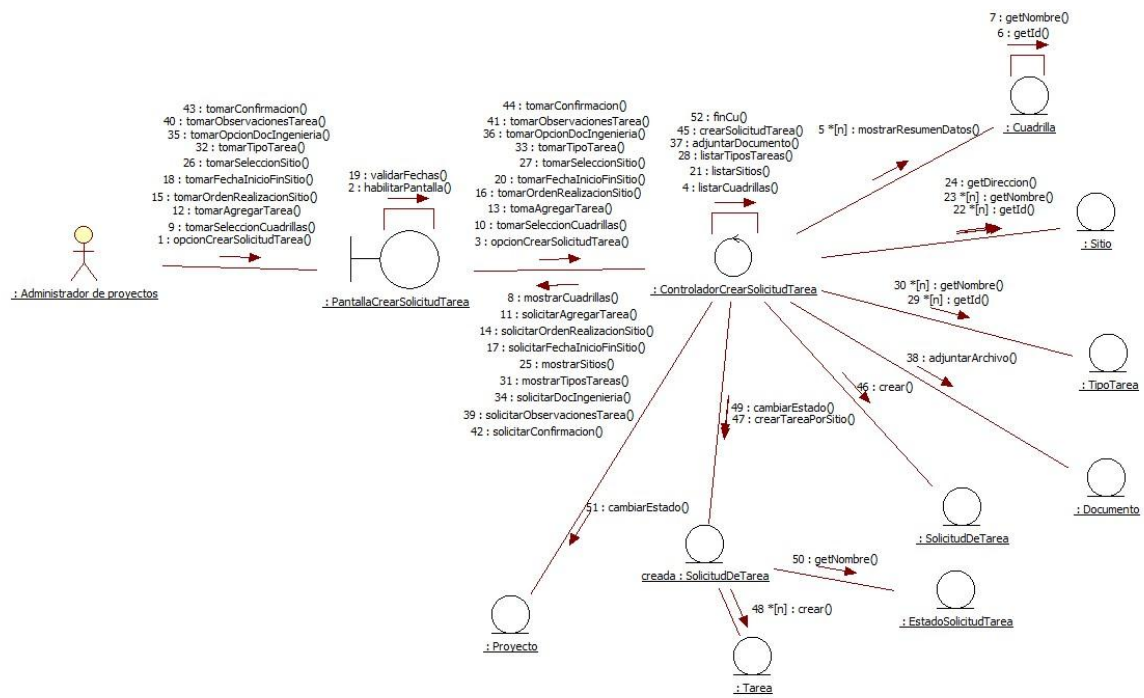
43 : tomarConfirmacion()
40 : tomarObservacionesTarea()
35 : tomarOpcionDocIngenieria()
32 : tomarTipoTarea()
26 : tomarSeleccionSitio()
18 : tomarFechaInicioFinSitio()
15 : tomarOrdenRealizacionSitio()
12 : tomarAgregarTarea()
9 : tomarSeleccionCuadrillas()
1 : opcionCrearSolicitudTarea()

: Administrador de proyectos

19 : validarFechas()
2 : habilitarPantalla()

: PantallaCrearSolicitudTarea

44 : tomarConfirmacion()
41 : tomarObservacionesTarea()
36 : tomarOpcionDocIngenieria()
33 : tomarTipoTarea()
27 : tomarSeleccionSitio()
20 : tomarFechaInicioFinSitio()
16 : tomarOrdenRealizacionSitio()
13 : tomaAgregarTarea()
10 : tomarSeleccionCuadrillas()
3 : opcionCrearSolicitudTarea()

8 : mostrarCuadrillas()
11 : solicitarAgregarTarea()
14 : solicitarOrdenRealizacionSitio()
17 : solicitarFechaInicioFinSitio()
25 : mostrarSitios()
31 : mostrarTiposTareas()
34 : solicitarDocIngenieria()
39 : solicitarObservacionesTarea()
42 : solicitarConfirmacion()

52 : finCu()
45 : crearSolicitudTarea()
37 : adjuntarDocumento()
28 : listarTiposTareas()
21 : listarSitios()
4 : listarCuadrillas()

: ControladorCrearSolicitudTarea

7 : getNombre()
6 : getId()

5 *[n] : mostrarResumenDatos()

: Cuadrilla

24 : getDireccion()
23 *[n] : getNombre()
22 *[n] : getId()

: Sitio

30 *[n] : getNombre()
29 *[n] : getId()

: TipoTarea

38 : adjuntarArchivo()

46 : crear()

: Documento

49 : cambiarEstado()
47 : crearTareaPorSitio()

: SolicitudDeTarea

51 : cambiarEstado()

creada : SolicitudDeTarea

50 : getNombre()

: EstadoSolicitudTarea

48 *[n] : crear()

: Proyecto

: Tarea